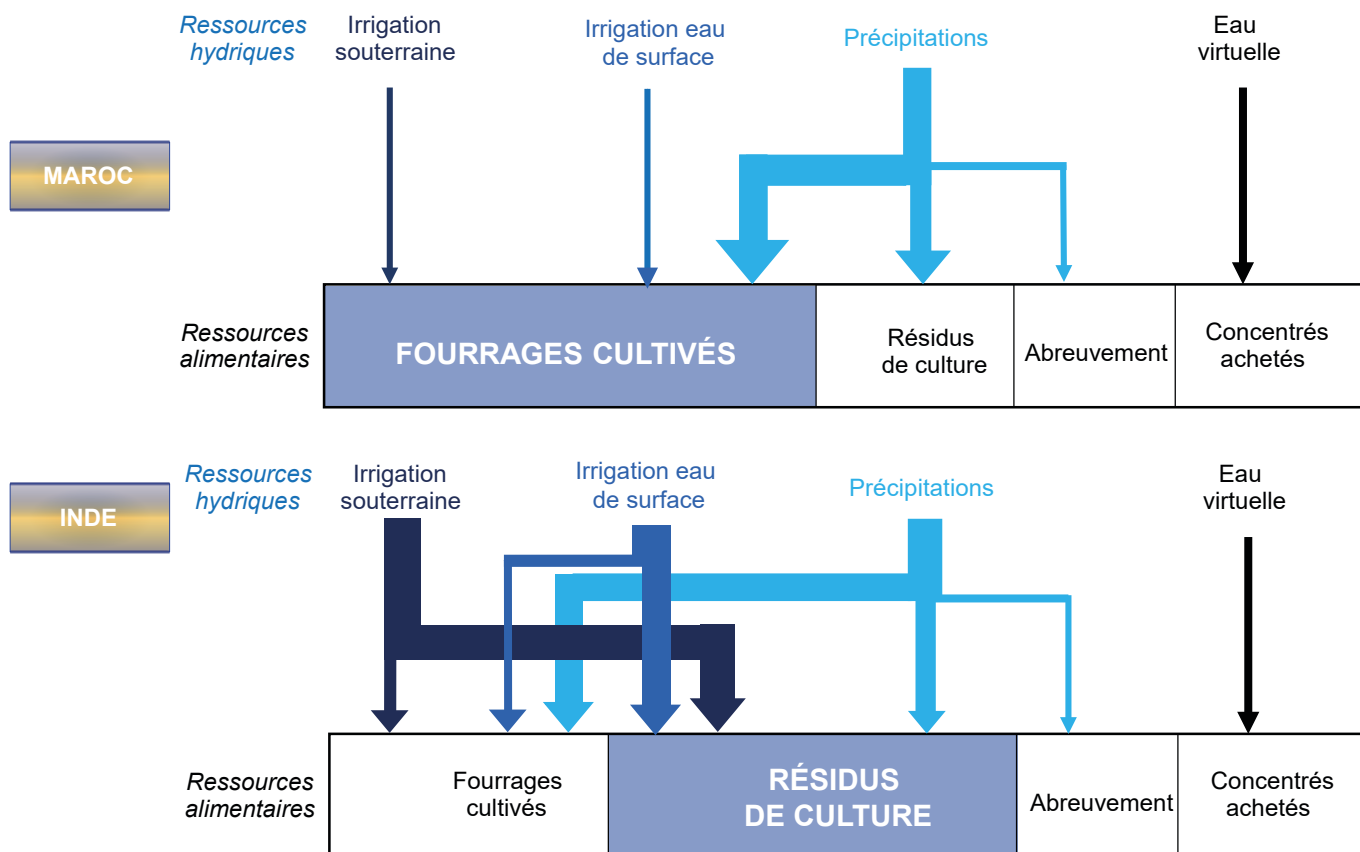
Ressources hydriques

Irrigation souterraine

Irrigation eau de surface

Précipitations

Eau virtuelle

MAROC

Ressources alimentaires

FOURRAGES CULTIVÉS

Résidus de culture

Abreuvement

Concentrés achetés

Ressources hydriques

Irrigation souterraine

Irrigation eau de surface

Précipitations

Eau virtuelle

INDE

Ressources alimentaires

Fourrages cultivés

RÉSIDUS DE CULTURE

Abreuvement

Concentrés achetés